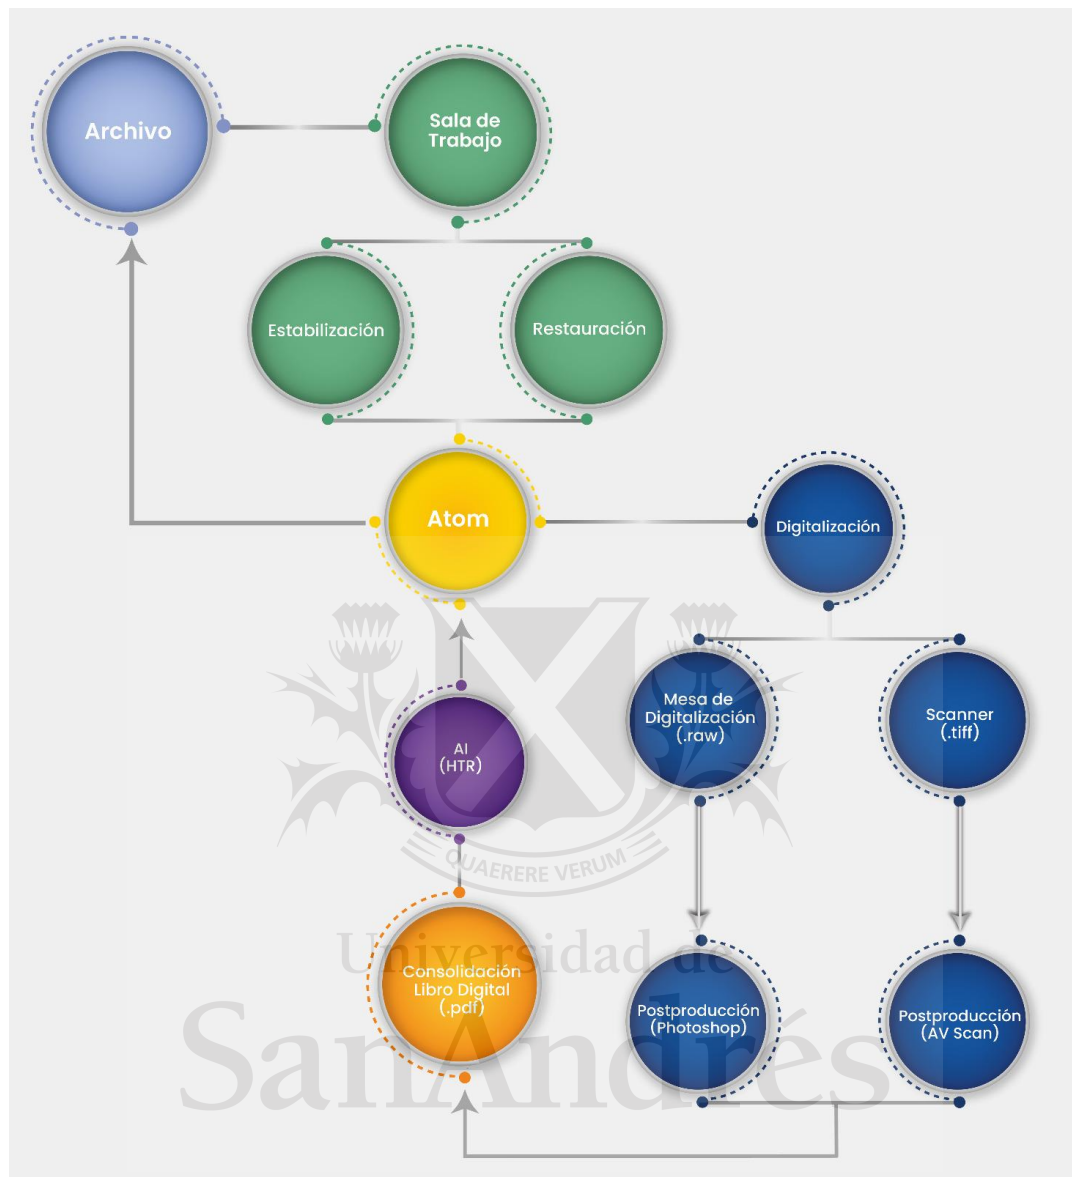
Archivo

Sala de Trabajo

Estabilización

Restauración

Atom

Digitalización

Mesa de Digitalización (.raw)

Scanner (.tiff)

AI (HTR)

QUAERERE VERUM

Consolidación Libro Digital (.pdf)

Postproducción (Photoshop)

Postproducción (AV Scan)

Universidad de San Andrés